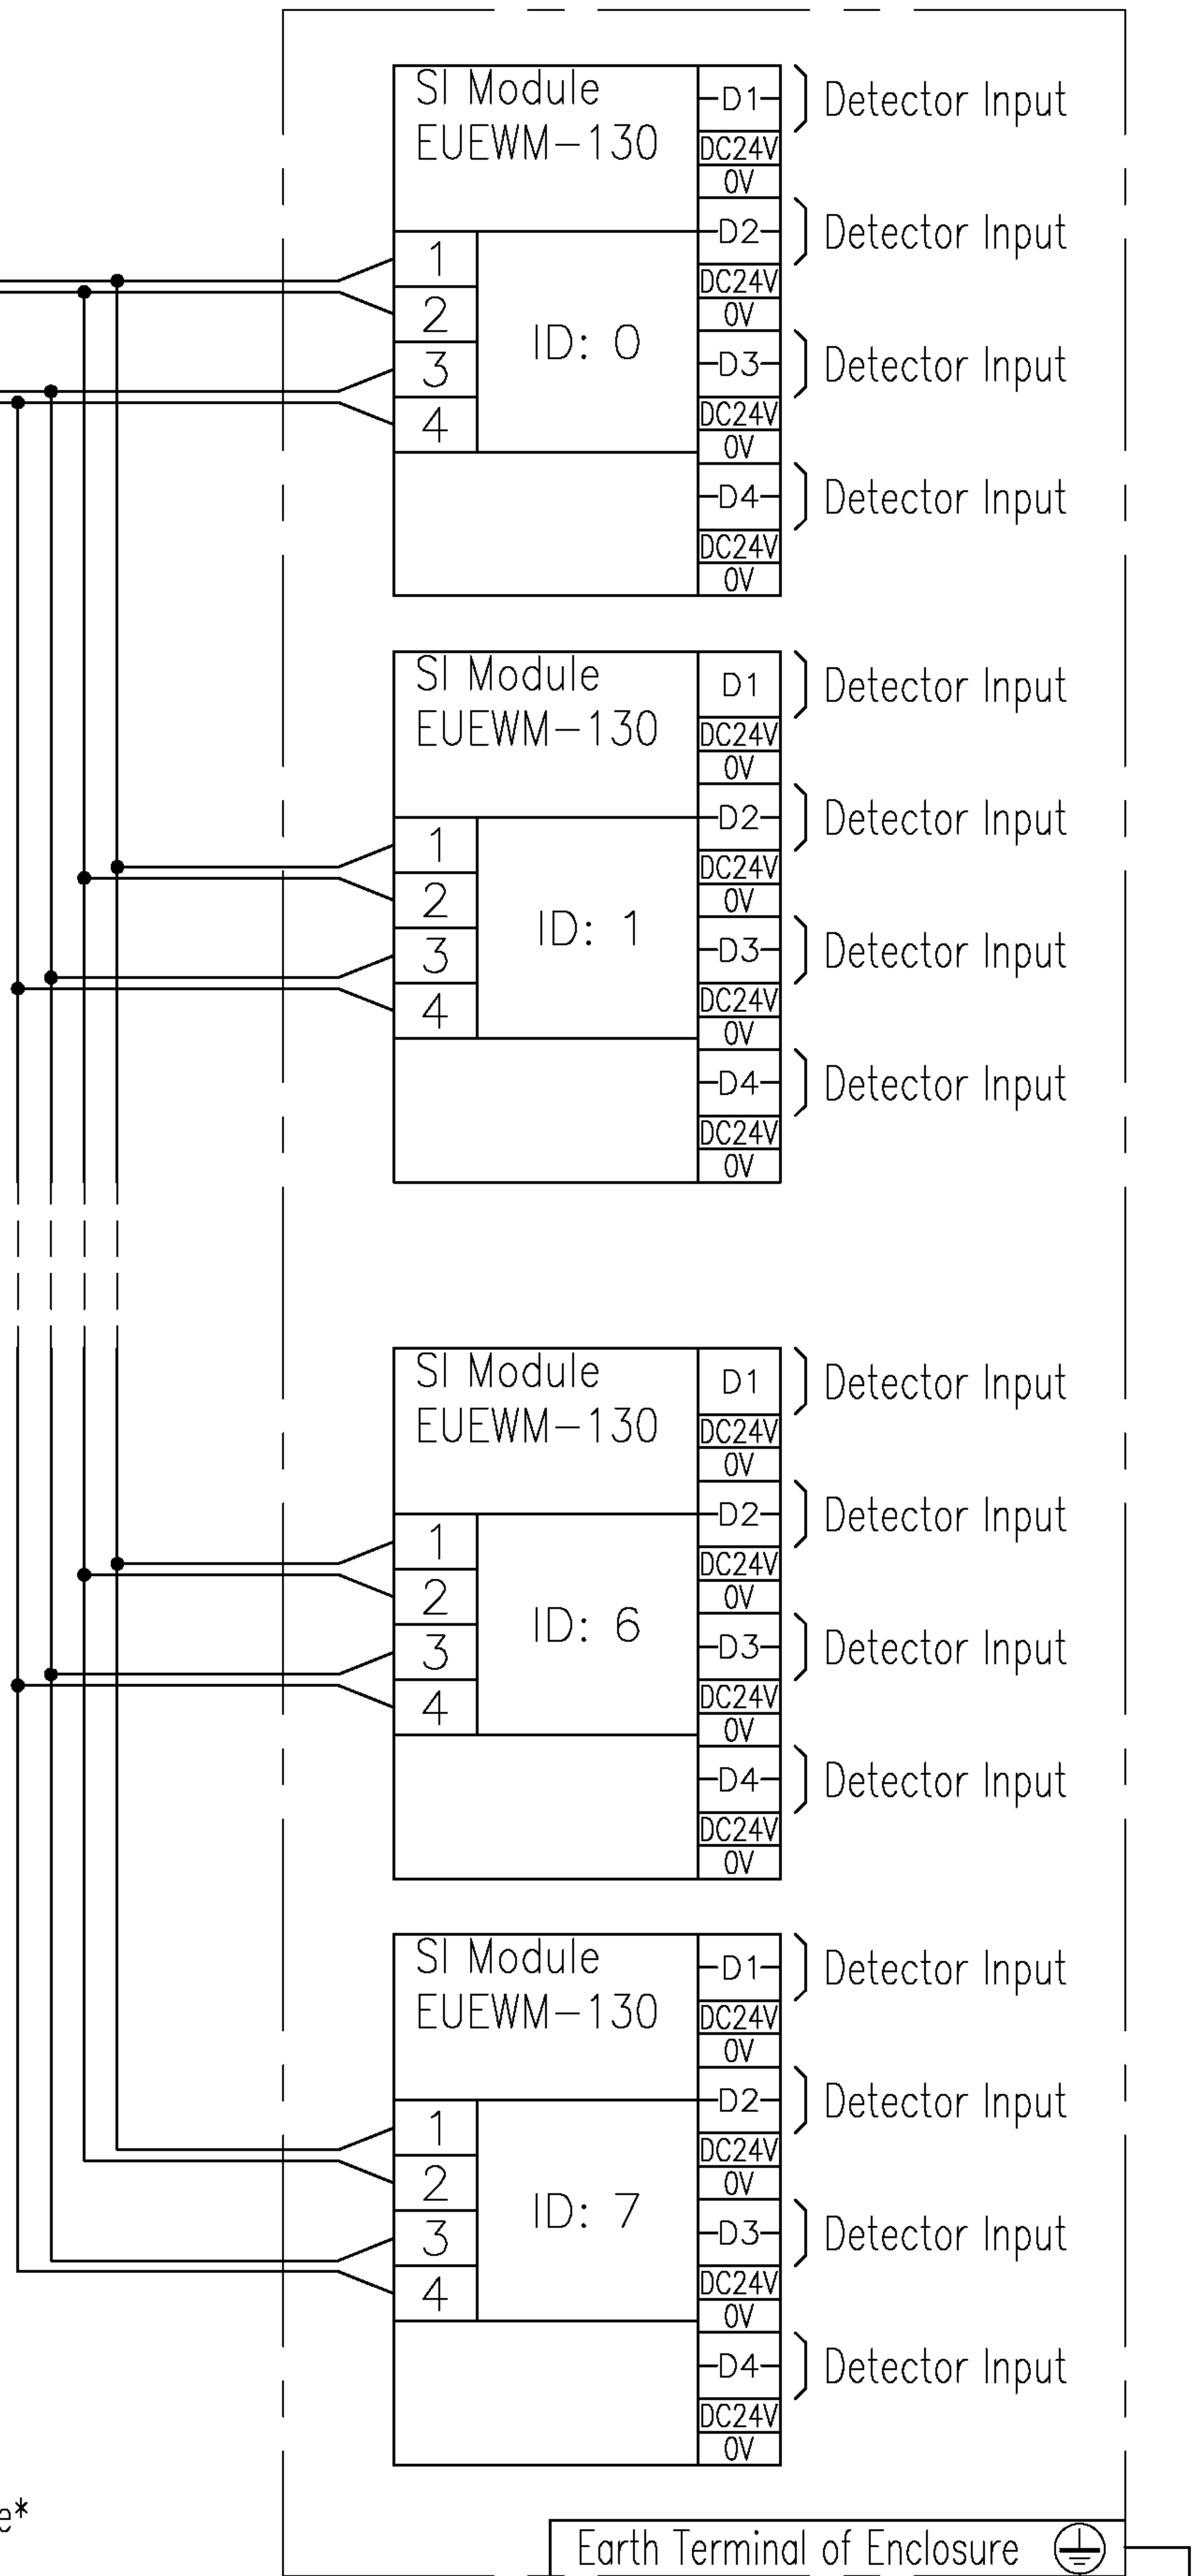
SI Module
EUEWM-130

D1
DC24V
0V
D2
DC24V
0V
D3
DC24V
0V
D4
DC24V
0V

Detector Input
Detector Input
Detector Input
Detector Input

1
2
3
4

ID: 0

SI Module
EUEWM-130

D1
DC24V
0V
D2
DC24V
0V
D3
DC24V
0V
D4
DC24V
0V

Detector Input
Detector Input
Detector Input
Detector Input

1
2
3
4

ID: 1

SI Module
EUEWM-130

D1
DC24V
0V
D2
DC24V
0V
D3
DC24V
0V
D4
DC24V
0V

Detector Input
Detector Input
Detector Input
Detector Input

1
2
3
4

ID: 6

SI Module
EUEWM-130

D1
DC24V
0V
D2
DC24V
0V
D3
DC24V
0V
D4
DC24V
0V

Detector Input
Detector Input
Detector Input
Detector Input

1
2
3
4

ID: 7

e*

Earth Terminal of Enclosure